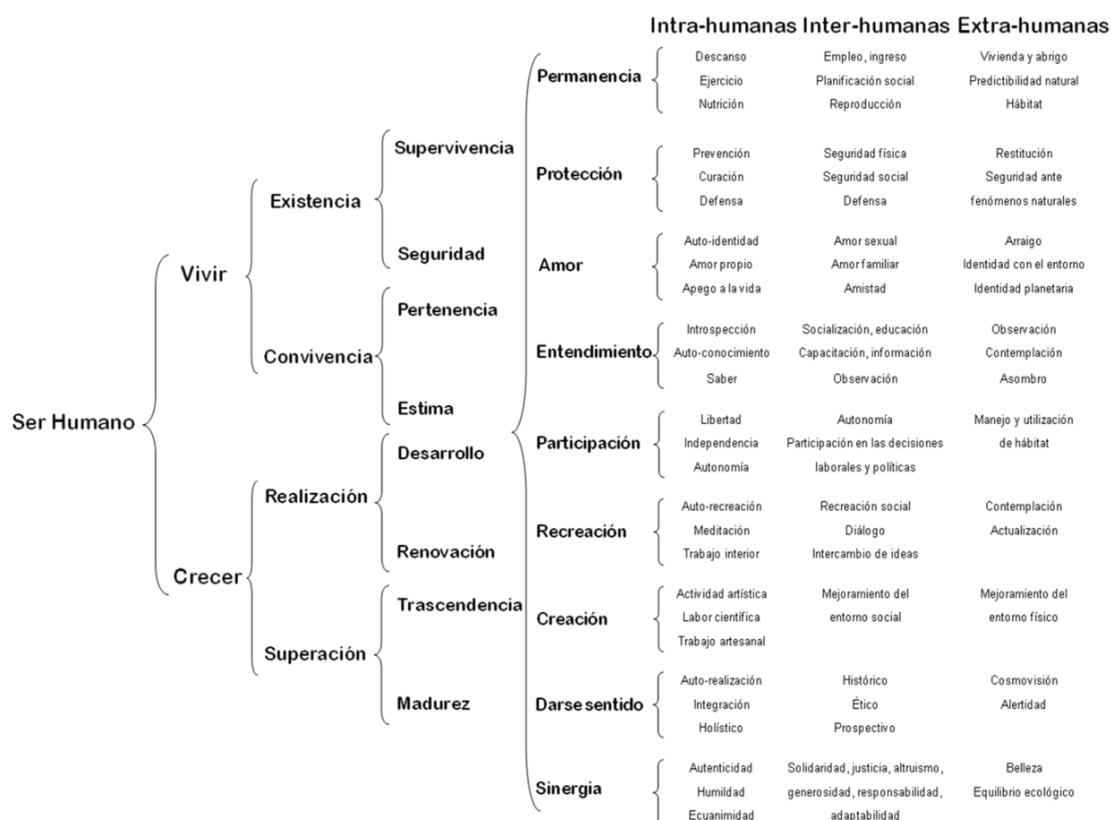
Intra-humanas Inter-humanas Extra-humanas

Ser Humano

Vivir

Existencia

Supervivencia

Seguridad

Convivencia

Pertenencia

Estima

Crecer

Realización

Desarrollo

Renovación

Superación

Trascendencia

Madurez

| | Intra-humanas | Inter-humanas | Extra-humanas |
|---|---|---|---|
| Permanencia | Descanso<br>Ejercicio<br>Nutrición | Empleo, ingreso<br>Planificación social<br>Reproducción | Vivienda y abrigo<br>Predictibilidad natural<br>Hábitat |
| Protección | Prevención<br>Curación<br>Defensa | Seguridad física<br>Seguridad social<br>Defensa | Restitución<br>Seguridad ante fenómenos naturales |
| Amor | Auto-identidad<br>Amor propio<br>Apego a la vida | Amor sexual<br>Amor familiar<br>Amistad | Arraigo<br>Identidad con el entorno<br>Identidad planetaria |
| Entendimiento | Introspección<br>Auto-conocimiento<br>Saber | Socialización, educación<br>Capacitación, información<br>Observación | Observación<br>Contemplación<br>Asombro |
| Participación | Libertad<br>Independencia<br>Autonomía | Autonomía<br>Participación en las decisiones laborales y políticas | Manejo y utilización de hábitat |
| Recreación | Auto-recreación<br>Meditación<br>Trabajo interior | Recreación social<br>Diálogo<br>Intercambio de ideas | Contemplación<br>Actualización |
| Creación | Actividad artística<br>Labor científica<br>Trabajo artesanal | Mejoramiento del entorno social | Mejoramiento del entorno físico |
| Darse sentido | Auto-realización<br>Integración<br>Holístico | Histórico<br>Ético<br>Prospectivo | Cosmovisión<br>Alertidad |
| Sinergia | Autenticidad<br>Humildad<br>Ecuanimidad | Solidaridad, justicia, altruismo, generosidad, responsabilidad, adaptabilidad | Belleza<br>Equilibrio ecológico |